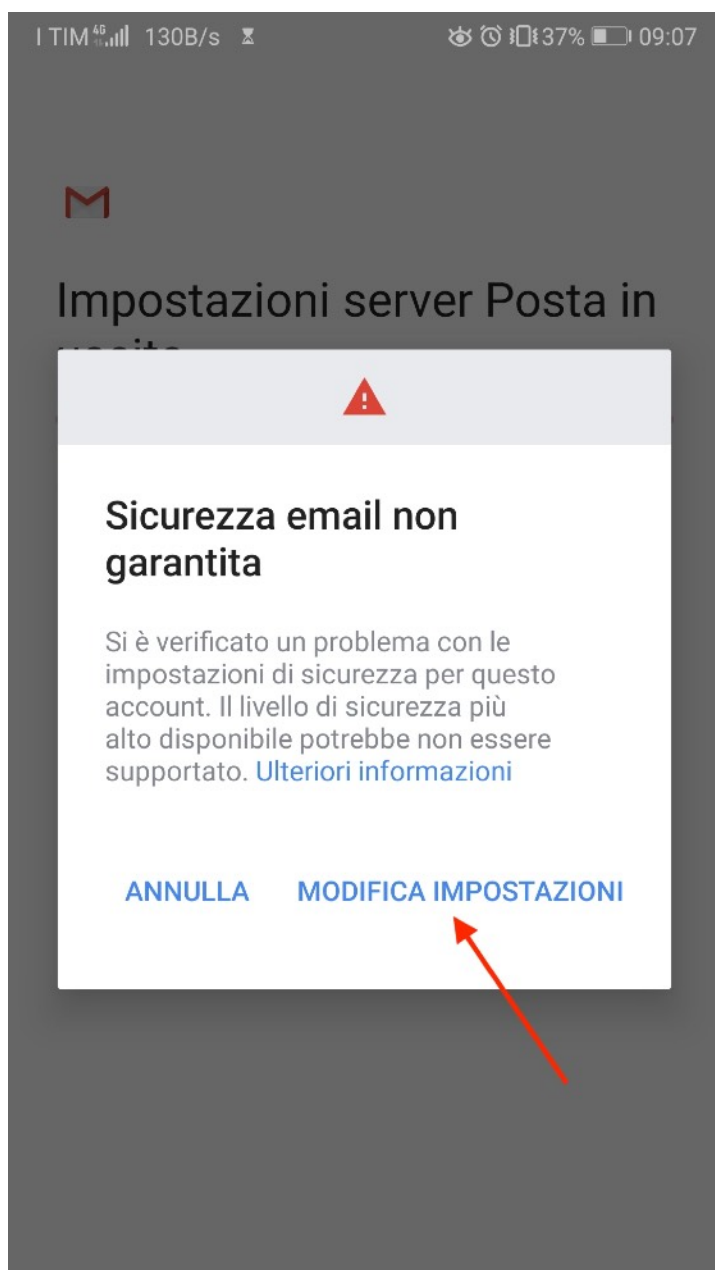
I TIM 4G 130B/s 37% 09:07

Impostazioni server Posta in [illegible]

Sicurezza email non garantita

Si è verificato un problema con le impostazioni di sicurezza per questo account. Il livello di sicurezza più alto disponibile potrebbe non essere supportato. Ulteriori informazioni

ANNULLA MODIFICA IMPOSTAZIONI